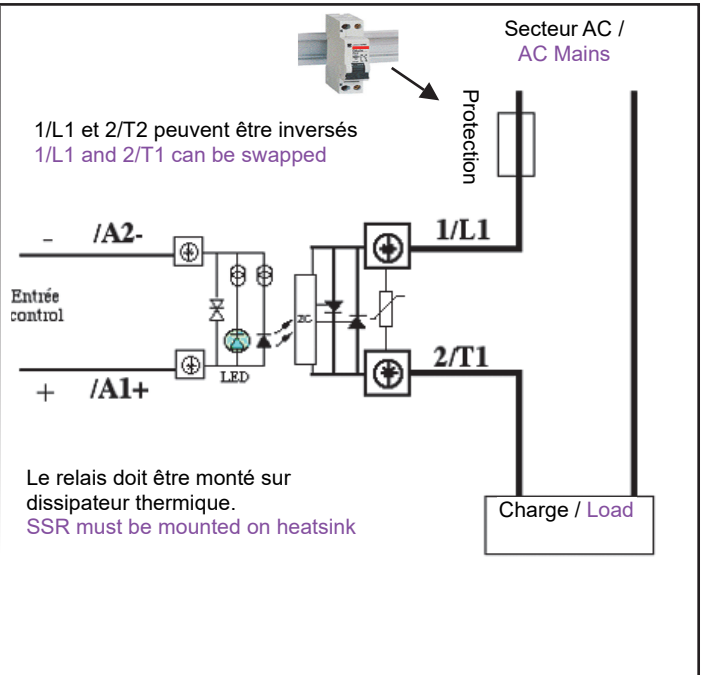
Secteur AC /
AC Mains

Protection

1/L1 et 2/T2 peuvent être inversés
1/L1 and 2/T1 can be swapped

- /A2-

Entrée control

+ /A1+

LED

ZC

1/L1

2/T1

Le relais doit être monté sur dissipateur thermique.
SSR must be mounted on heatsink

Charge / Load